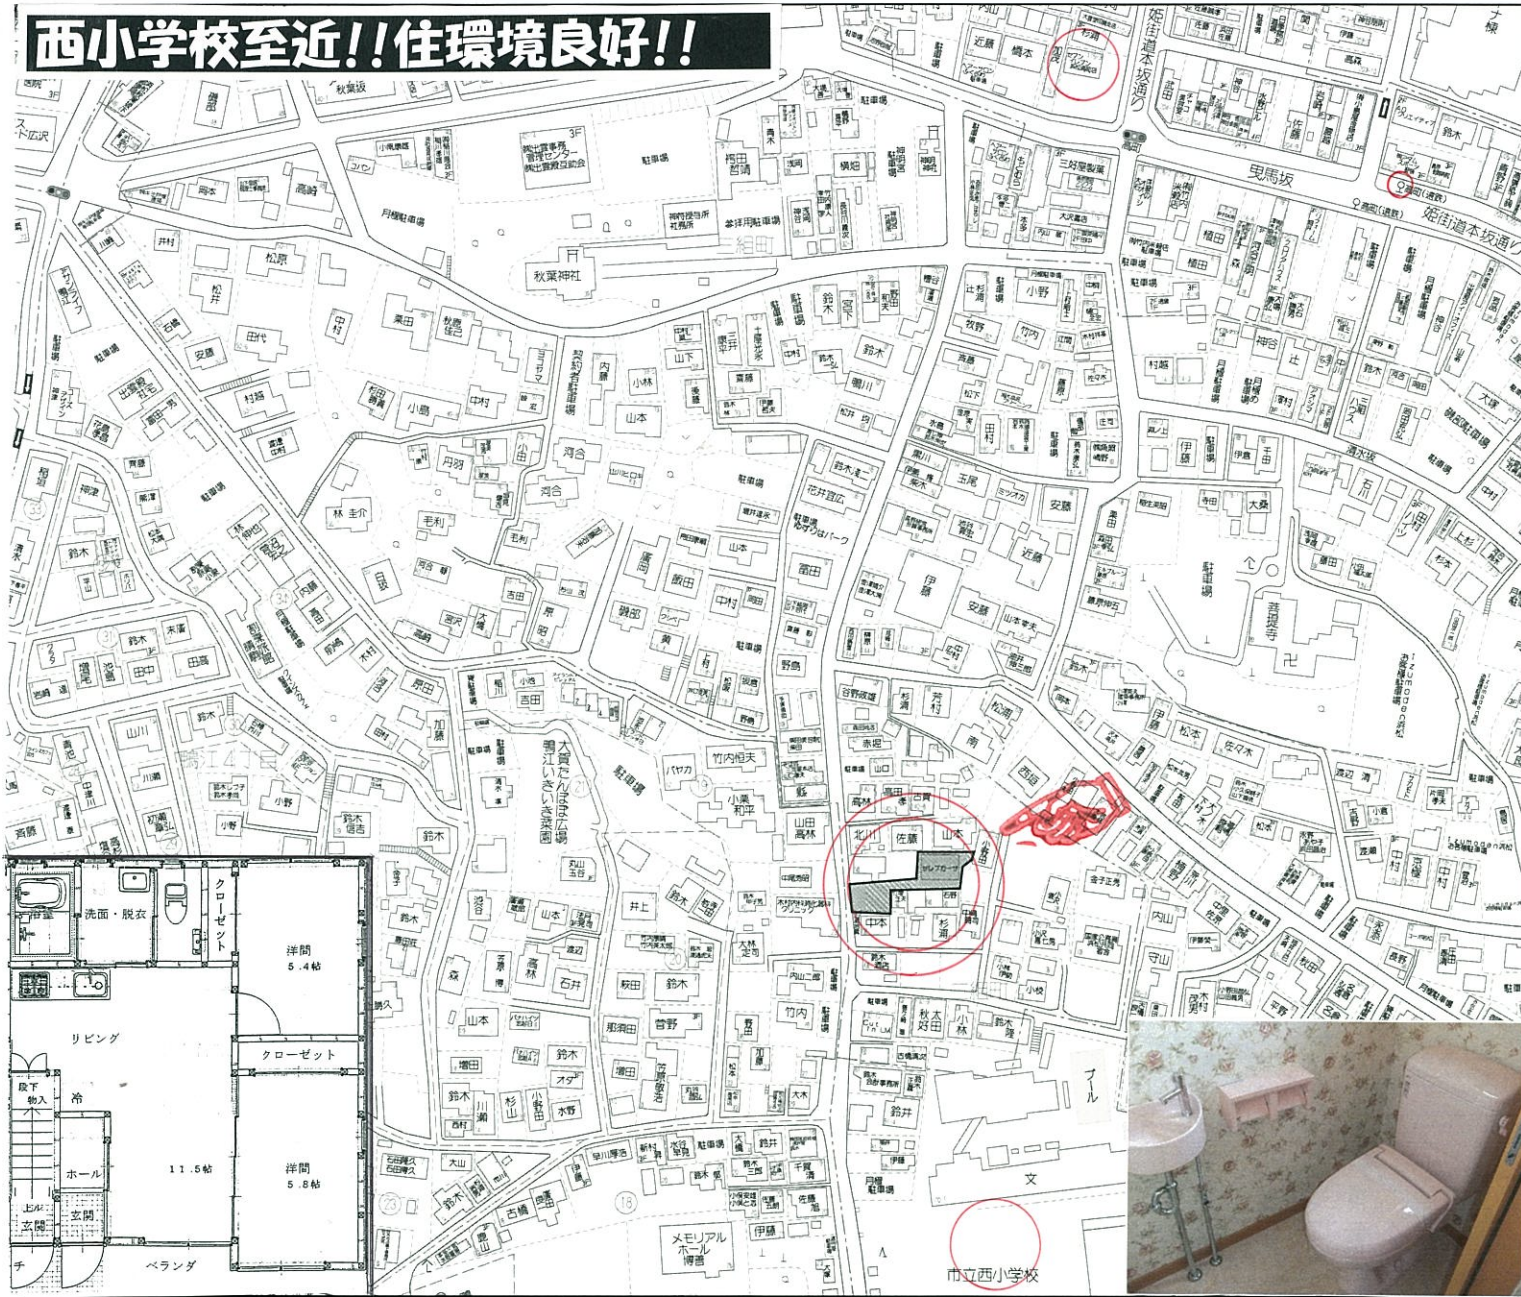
西小学校至近!!住環境良好!!

秋葉神社
秋葉坂
姫街道本坂通り
曳馬坂
大賀たんぽぽ広場
鴨江いきいき菜園
吾提寺
市立西小学校
文
プール
メモリアルホール
駐車場
鴨江4丁目
月極駐車場
セレブガーデン

洗面・脱衣
クローゼット
洋間
5.4帖
リビング
クローゼット
冷
11.5帖
洋間
5.8帖
ホール
玄関
ベランダ
段下物入